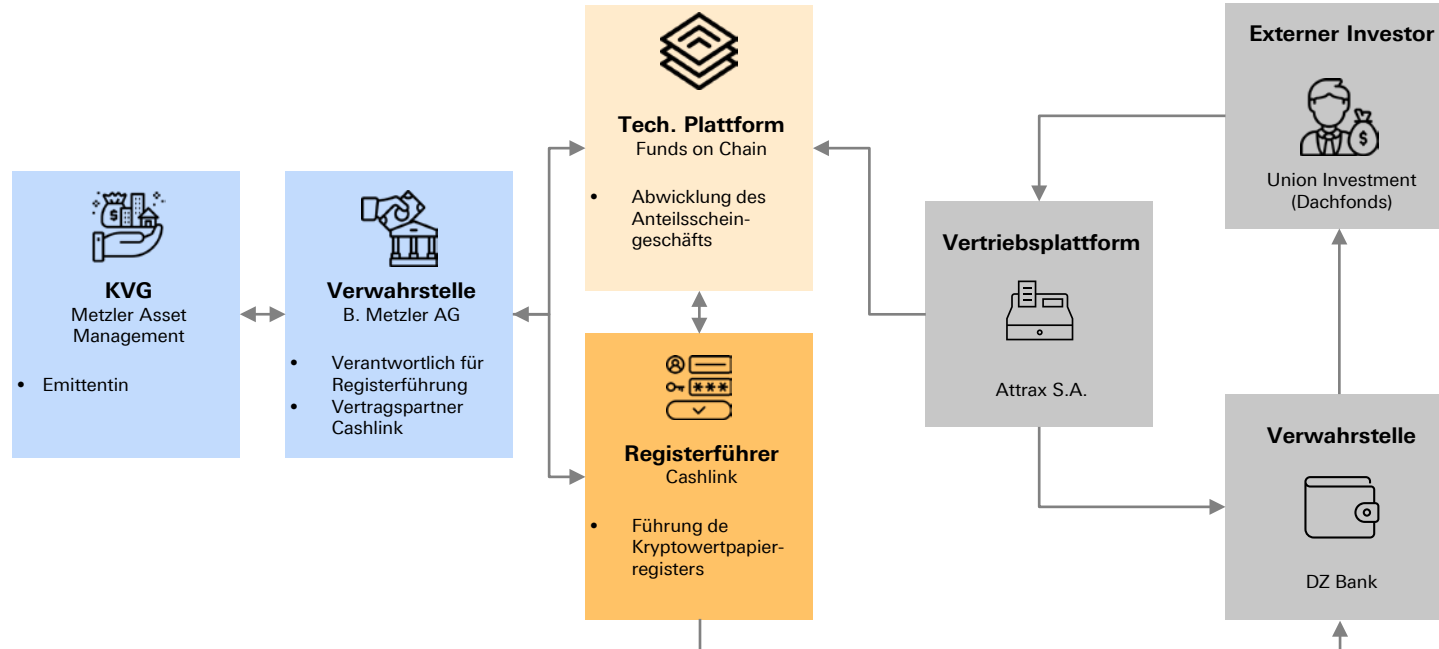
Tech. Plattform
Funds on Chain

• Abwicklung des Anteilsscheingeschäfts

Externer Investor

Union Investment
(Dachfonds)

KVG
Metzler Asset Management

• Emittentin

Verwahrstelle
B. Metzler AG

• Verantwortlich für Registerführung
• Vertragspartner Cashlink

Vertriebsplattform

Attrax S.A.

Registerführer
Cashlink

• Führung de Kryptowertpapierregisters

Verwahrstelle

DZ Bank